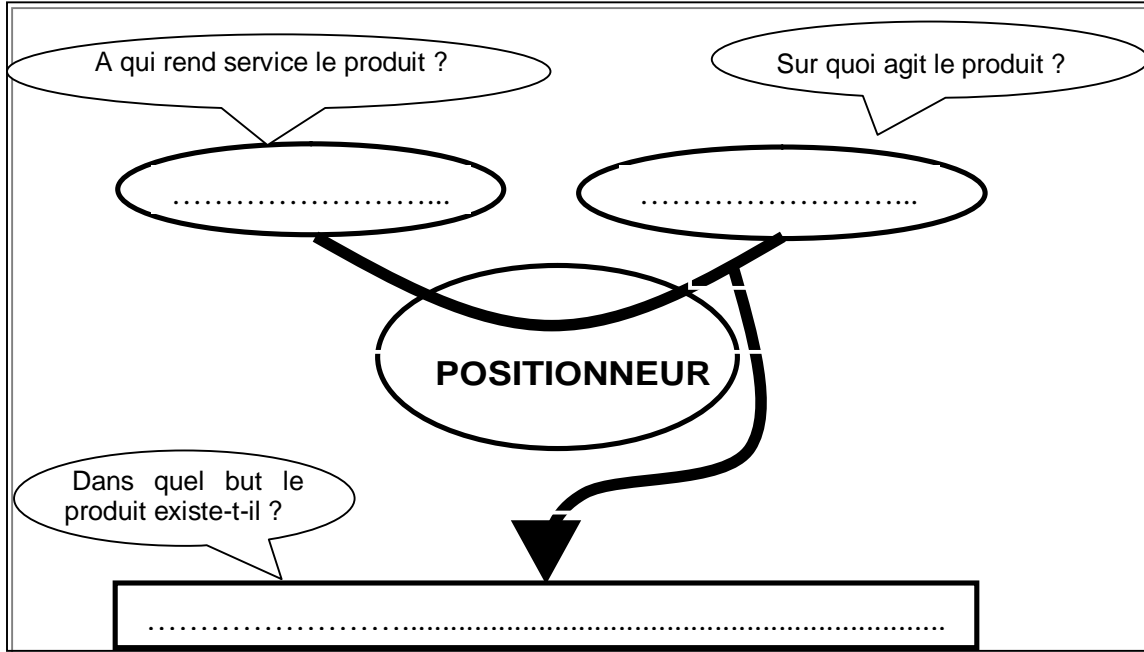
A qui rend service le produit ?

Sur quoi agit le produit ?

……………………...

……………………..

POSITIONNEUR

Dans quel but le produit existe-t-il ?

………………………...........................................................